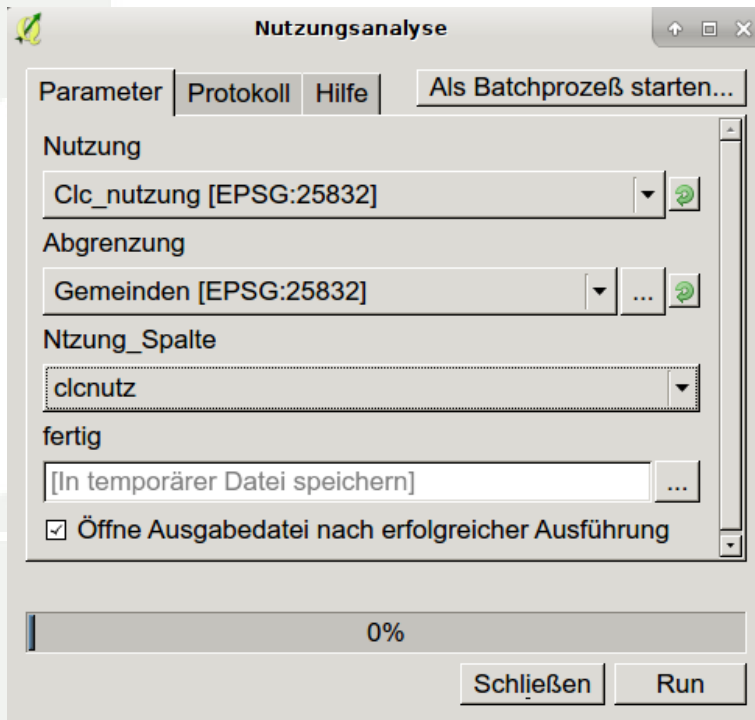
Nutzungsanalyse

Parameter | Protokoll | Hilfe | Als Batchprozeß starten...

Nutzung

Clc_nutzung [EPSG:25832]

Abgrenzung

Gemeinden [EPSG:25832]

...

Ntzung_Spalte

clcnutz

fertig

[In temporärer Datei speichern]

...

☑ Öffne Ausgabedatei nach erfolgreicher Ausführung

0%

Schließen

Run